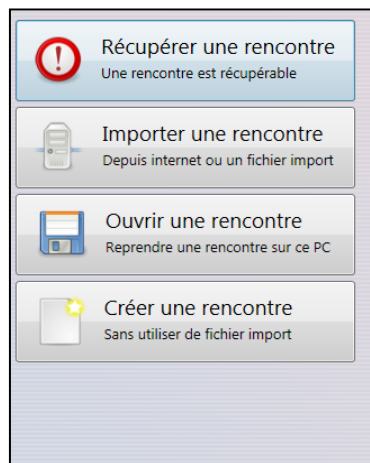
Récupérer une rencontre
Une rencontre est récupérable

Importer une rencontre
Depuis internet ou un fichier import

Ouvrir une rencontre
Reprendre une rencontre sur ce PC

Créer une rencontre
Sans utiliser de fichier import